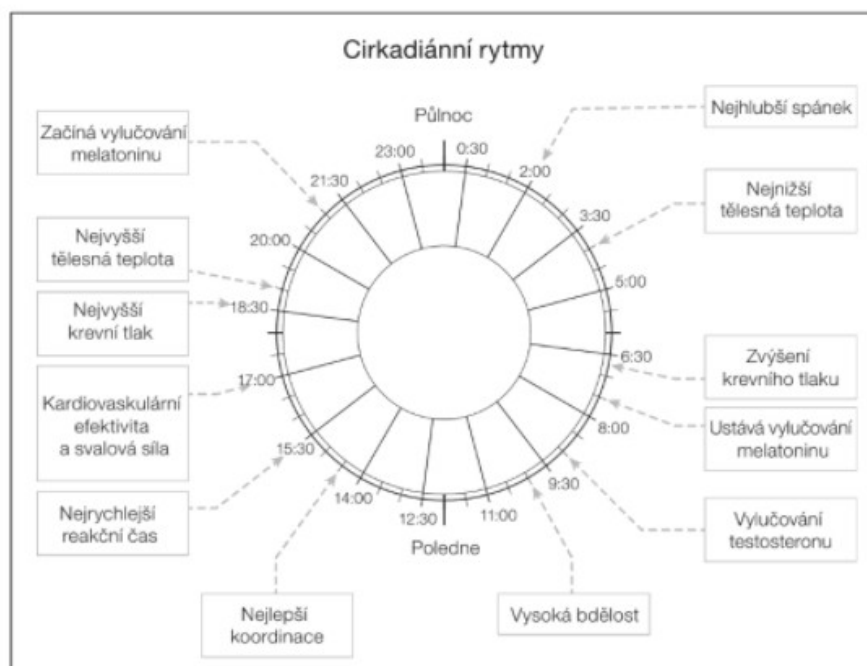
Cirkadiánní rytmy

Půlnoc

Poledne

Začíná vylučování melatoninu

Nejhlubší spánek

Nejnižší tělesná teplota

Nejvyšší tělesná teplota

Nejvyšší krevní tlak

Zvýšení krevního tlaku

Kardiovaskulární efektivita a svalová síla

Ustává vylučování melatoninu

Nejrychlejší reakční čas

Vylučování testosteronu

Nejlepší koordinace

Vysoká bdělost

23:00
0:30
2:00
3:30
5:00
6:30
8:00
9:30
11:00
12:30
14:00
15:30
17:00
18:30
20:00
21:30